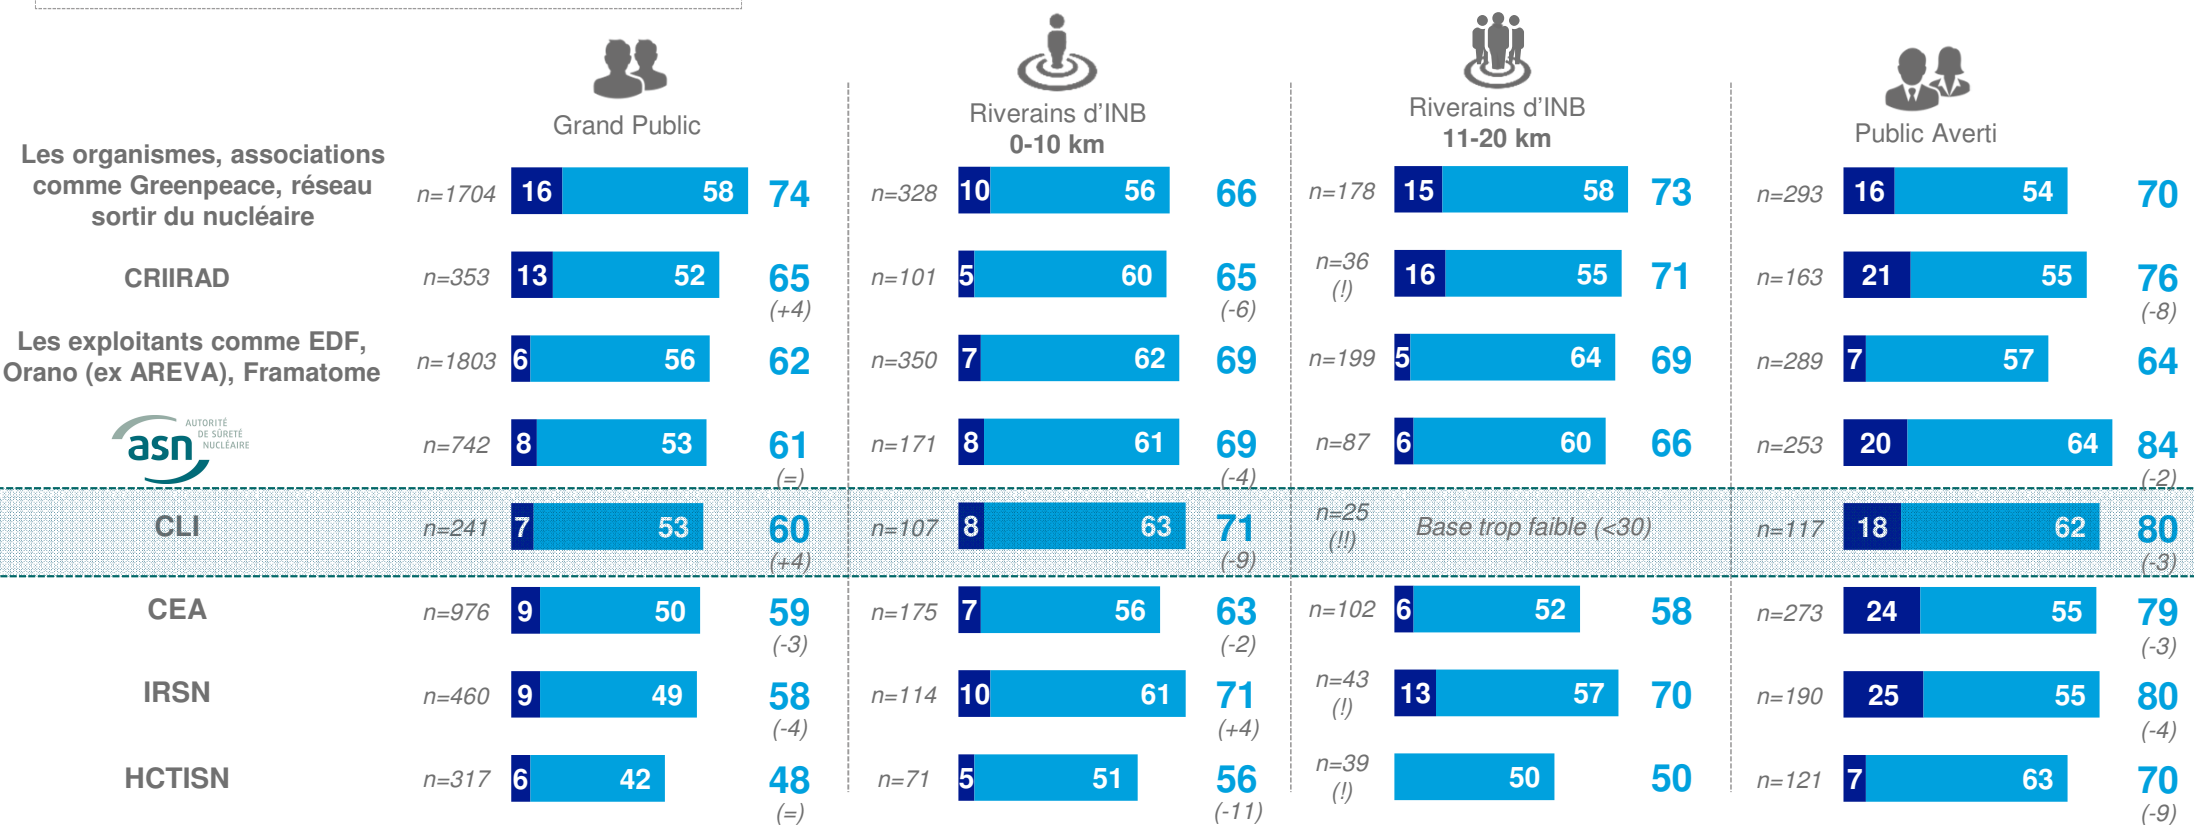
|  | Grand Public | | | Riverains d'INB 0-10 km | | | Riverains d'INB 11-20 km | | | Public Averti | | |
|---|---|---|---|---|---|---|---|---|---|---|---|---|
| Les organismes, associations comme Greenpeace, réseau sortir du nucléaire | n=1704 | 16 58 | 74 | n=328 | 10 56 | 66 | n=178 | 15 58 | 73 | n=293 | 16 54 | 70 |
| CRIIRAD | n=353 | 13 52 | 65 (+4) | n=101 | 5 60 | 65 (-6) | n=36 (!) | 16 55 | 71 | n=163 | 21 55 | 76 (-8) |
| Les exploitants comme EDF, Orano (ex AREVA), Framatome | n=1803 | 6 56 | 62 | n=350 | 7 62 | 69 | n=199 | 5 64 | 69 | n=289 | 7 57 | 64 |
| asn AUTORITÉ DE SÛRETÉ NUCLÉAIRE | n=742 | 8 53 | 61 (=) | n=171 | 8 61 | 69 (-4) | n=87 | 6 60 | 66 | n=253 | 20 64 | 84 (-2) |
| CLI | n=241 | 7 53 | 60 (+4) | n=107 | 8 63 | 71 (-9) | n=25 (!!) | Base trop faible (<30) | | n=117 | 18 62 | 80 (-3) |
| CEA | n=976 | 9 50 | 59 (-3) | n=175 | 7 56 | 63 (-2) | n=102 | 6 52 | 58 | n=273 | 24 55 | 79 (-3) |
| IRSN | n=460 | 9 49 | 58 (-4) | n=114 | 10 61 | 71 (+4) | n=43 (!) | 13 57 | 70 | n=190 | 25 55 | 80 (-4) |
| HCTISN | n=317 | 6 42 | 48 (=) | n=71 | 5 51 | 56 (-11) | n=39 (!) | 50 | 50 | n=121 | 7 63 | 70 (-9) |